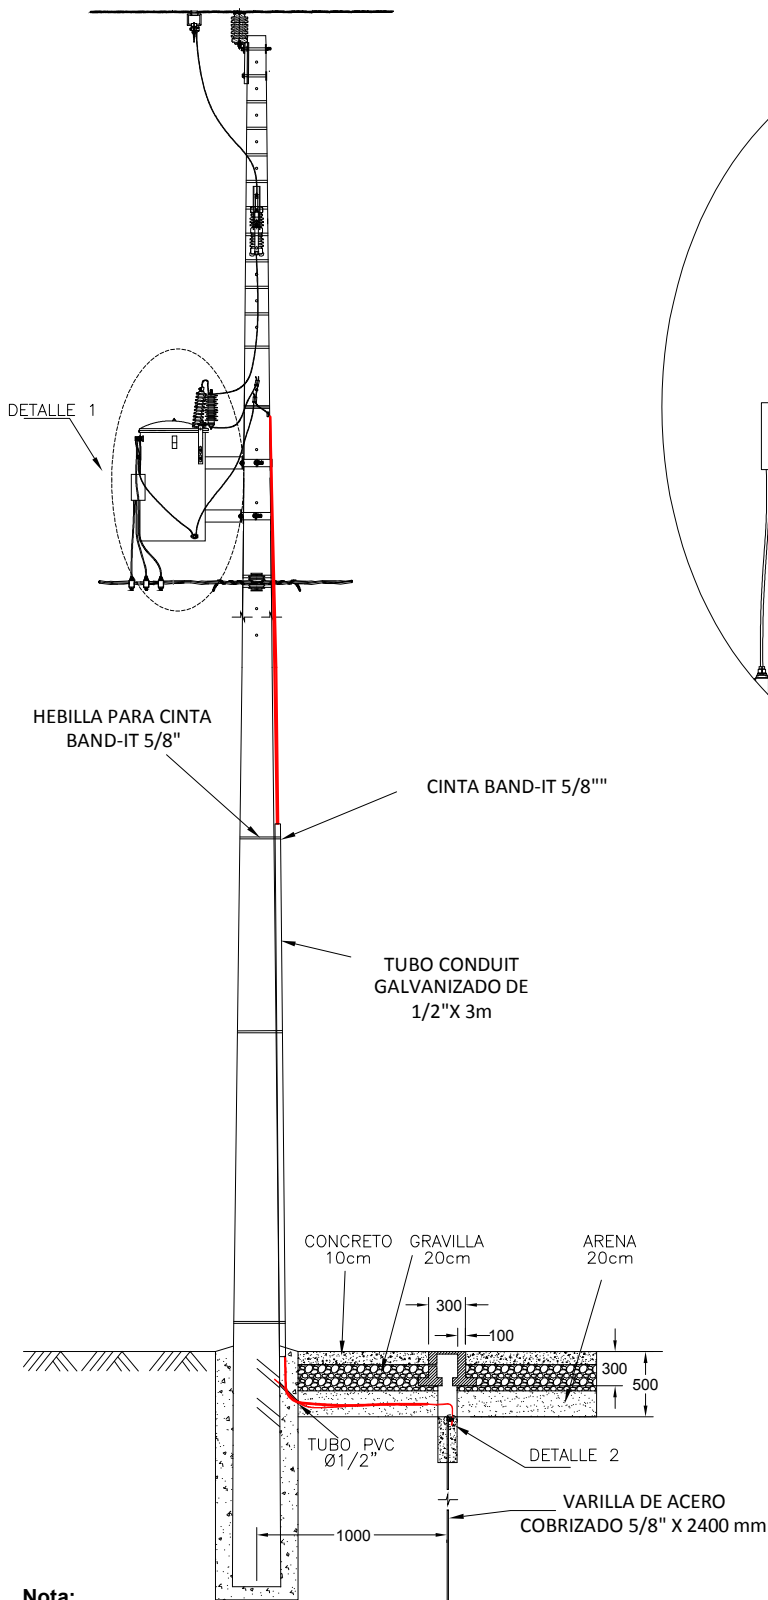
DETALLE 1

HEBILLA PARA CINTA BAND-IT 5/8"

CINTA BAND-IT 5/8""

TUBO CONDUIT GALVANIZADO DE 1/2"X 3m

CONCRETO 10cm

GRAVILLA 20cm

ARENA 20cm

300

100

300

500

TUBO PVC Ø1/2"

DETALLE 2

VARILLA DE ACERO COBRIZADO 5/8" X 2400 mm

1000

Nota: